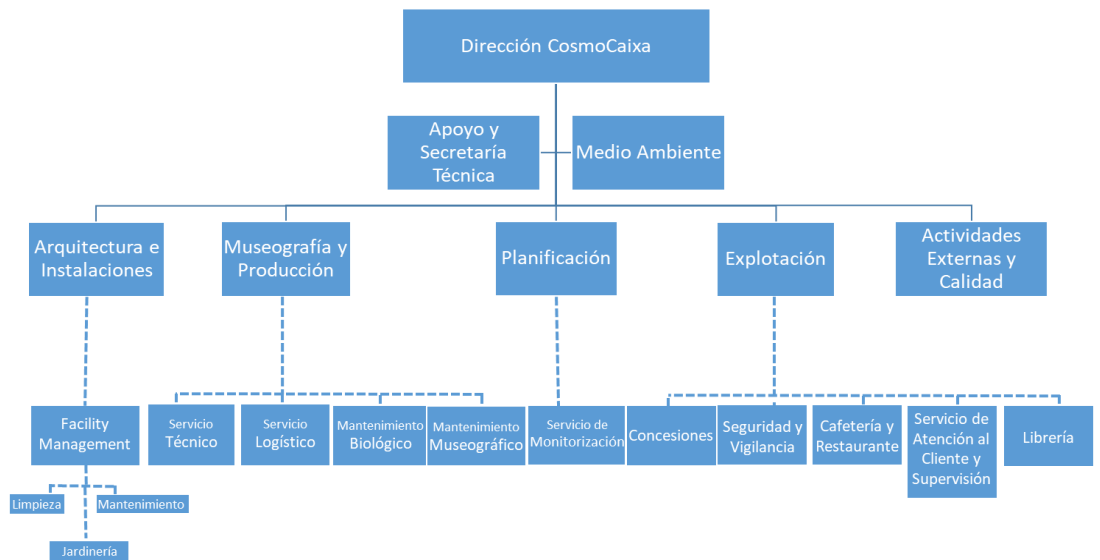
Dirección CosmoCaixa

Apoyo y Secretaría Técnica

Medio Ambiente

Arquitectura e Instalaciones

Museografía y Producción

Planificación

Explotación

Actividades Externas y Calidad

Facility Management

Limpieza

Mantenimiento

Jardinería

Servicio Técnico

Servicio Logístico

Mantenimiento Biológico

Mantenimiento Museográfico

Servicio de Monitorización

Concesiones

Seguridad y Vigilancia

Cafetería y Restaurante

Servicio de Atención al Cliente y Supervisión

Librería